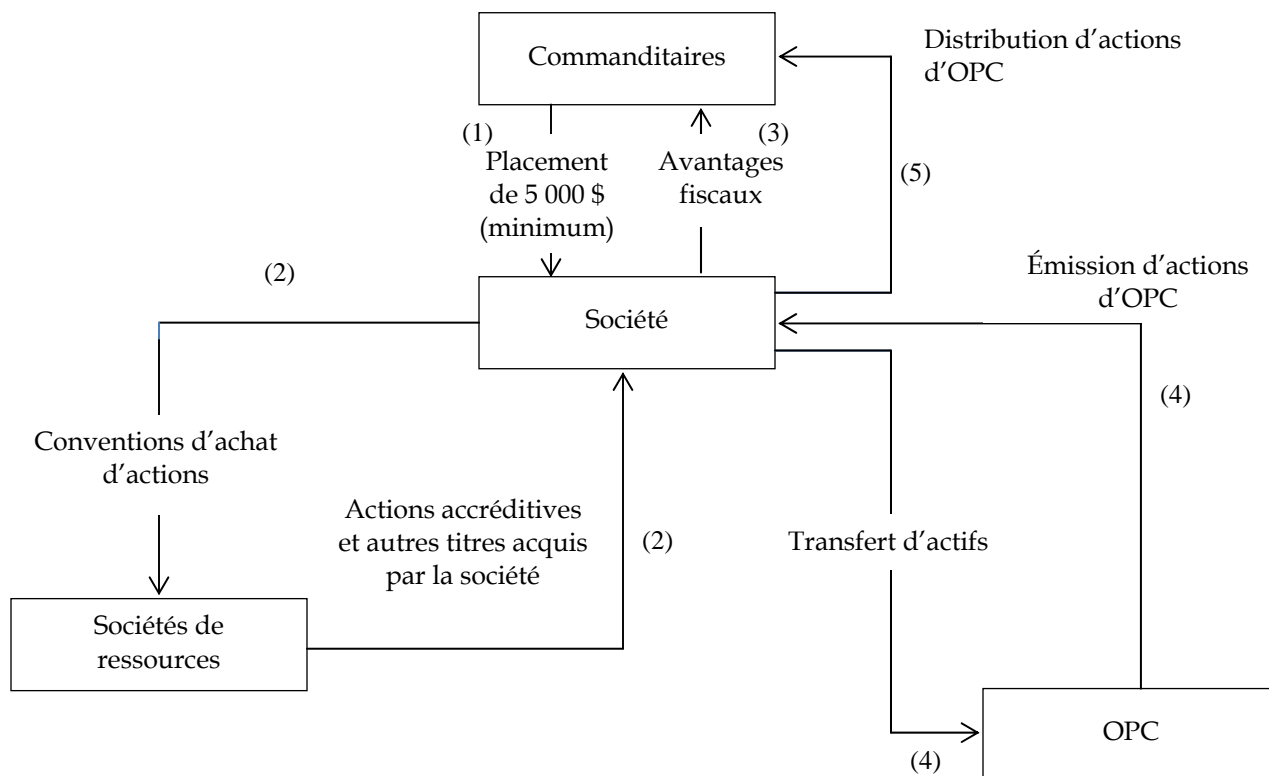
Commanditaires

Distribution d'actions d'OPC

(1)

Placement de 5 000 $ (minimum)

Avantages fiscaux

(3)

(5)

(2)

Société

Émission d'actions d'OPC

(4)

Conventions d'achat d'actions

Actions accréditives et autres titres acquis par la société

(2)

Transfert d'actifs

Sociétés de ressources

(4)

OPC